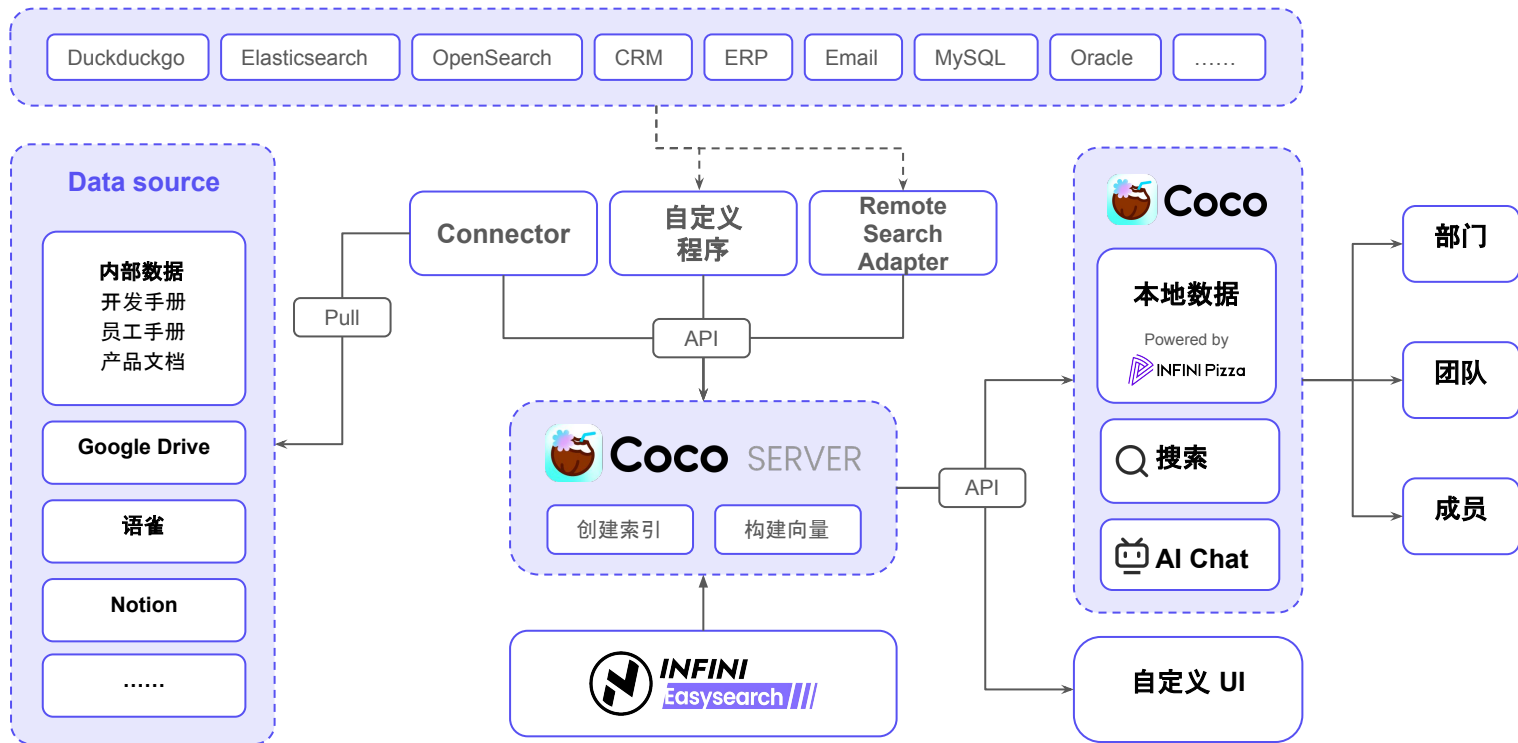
Duckduckgo Elasticsearch OpenSearch CRM ERP Email MySQL Oracle ……

Data source

内部数据
开发手册
员工手册
产品文档

Google Drive

语雀

Notion

……

Pull

Connector

自定义程序

Remote Search Adapter

API

Coco SERVER

创建索引 构建向量

INFINI Easysearch

API

Coco

本地数据

Powered by

INFINI Pizza

搜索

AI Chat

自定义 UI

部门

团队

成员